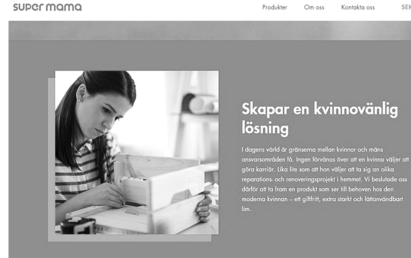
super mama

Produkter Om oss Kontakta oss SE

Skapar en kvinnovänlig lösning

I dagens värld är gränserna mellan kvinnor och mäns ansvarsområden få. Ingen förvånas över att en kvinna väljer att göra karriär. Lika lite som att hon väljer att ta sig an olika reparations- och renoveringsprojekt i hemmet. Vi beslutade oss därför att ta fram en produkt som ser till behoven hos den moderna kvinnan – ett giftfritt, extra starkt och lättanvändbart lim.